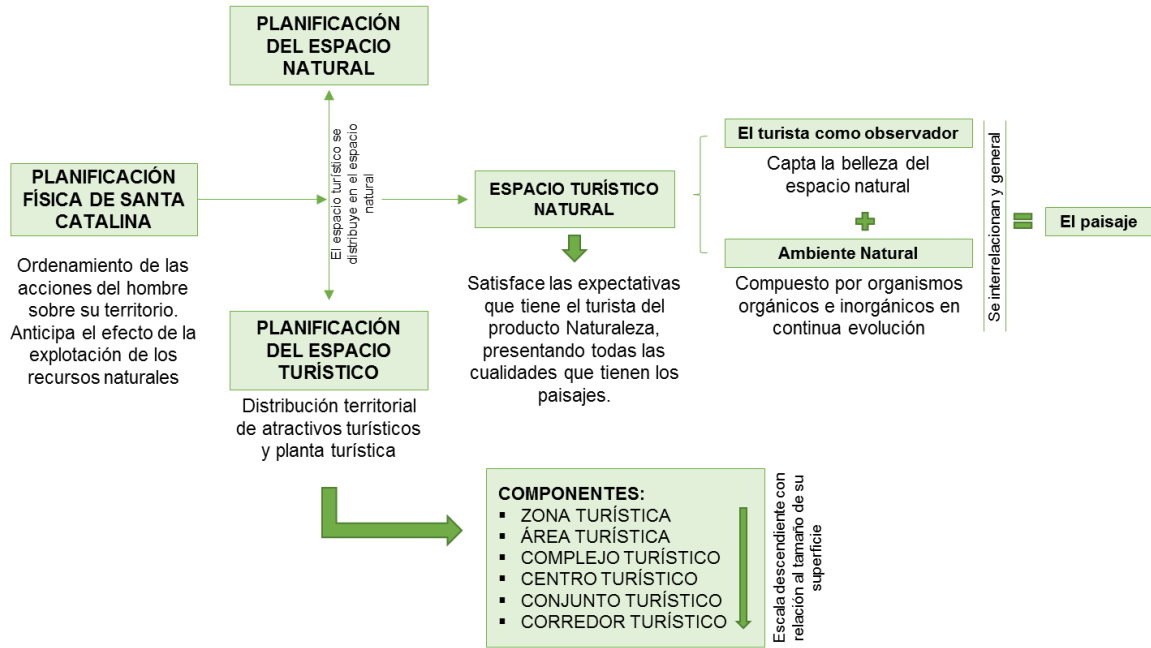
PLANIFICACIÓN DEL ESPACIO NATURAL

PLANIFICACIÓN FÍSICA DE SANTA CATALINA

Ordenamiento de las acciones del hombre sobre su territorio. Anticipa el efecto de la explotación de los recursos naturales

El espacio turístico se distribuye en el espacio natural

ESPACIO TURÍSTICO NATURAL

Satisface las expectativas que tiene el turista del producto Naturaleza, presentando todas las cualidades que tienen los paisajes.

El turista como observador

Capta la belleza del espacio natural

Ambiente Natural

Compuesto por organismos orgánicos e inorgánicos en continua evolución

Se interrelacionan y general

El paisaje

PLANIFICACIÓN DEL ESPACIO TURÍSTICO

Distribución territorial de atractivos turísticos y planta turística

COMPONENTES:
▪ ZONA TURÍSTICA
▪ ÁREA TURÍSTICA
▪ COMPLEJO TURÍSTICO
▪ CENTRO TURÍSTICO
▪ CONJUNTO TURÍSTICO
▪ CORREDOR TURÍSTICO

Escala descendiente con relación al tamaño de su superficie